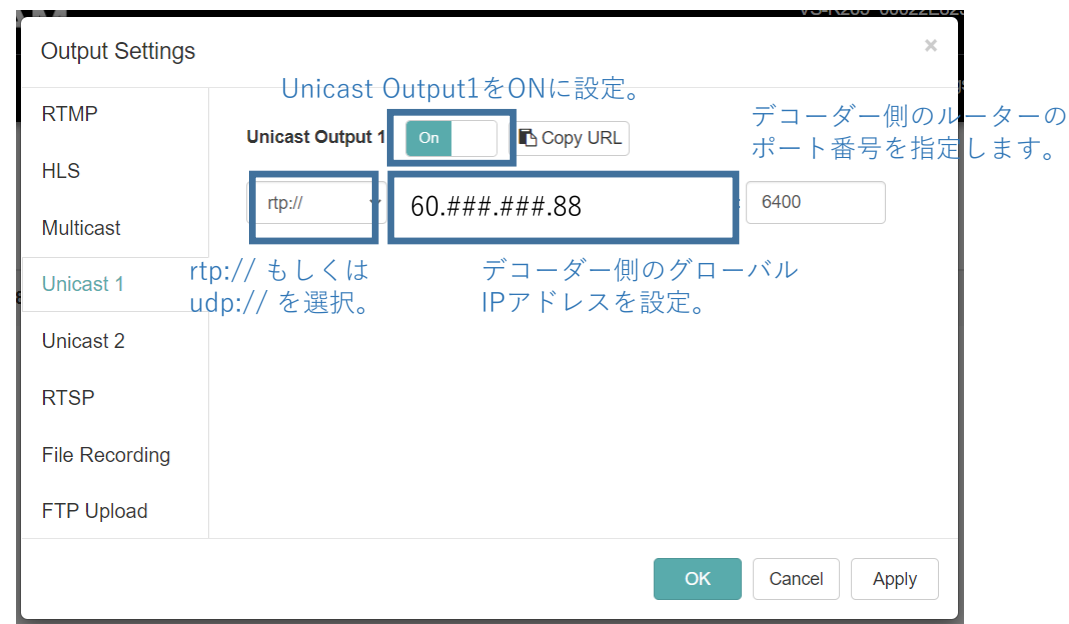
Output Settings

×

RTMP

HLS

Multicast

Unicast 1

Unicast 2

RTSP

File Recording

FTP Upload

Unicast Output1をONに設定。

Unicast Output 1

On

Copy URL

デコーダー側のルーターのポート番号を指定します。

rtp://

60.###.###.88

6400

rtp:// もしくはudp:// を選択。

デコーダー側のグローバルIPアドレスを設定。

OK

Cancel

Apply